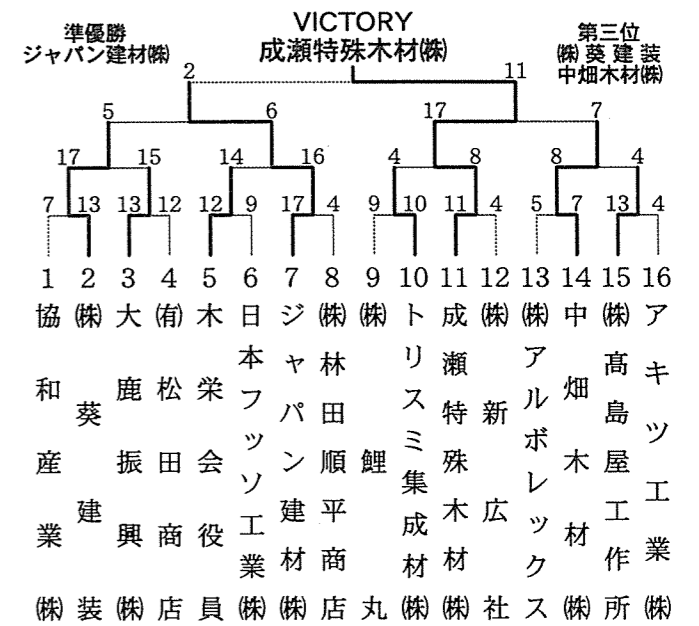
準優勝
ジャパン建材㈱

VICTORY
成瀬特殊木材㈱

第三位
㈱葵建装
中畑木材㈱

2 11

5 6 17 7

17 15 14 16 4 8 8 4

7 13 13 12 12 9 17 4 9 10 11 4 5 7 13 4

1 協和産業㈱
2 ㈱葵建装
3 大鹿振興㈱
4 ㈲松田商店
5 木栄会役員
6 日本フッソ工業㈱
7 ジャパン建材㈱
8 ㈱林田順平商店
9 ㈱鯉丸
10 トリスミ集成材㈱
11 成瀬特殊木材㈱
12 ㈱新広社
13 ㈱アルボレックス
14 中畑木材㈱
15 ㈱高島屋工作所
16 アキツ工業㈱